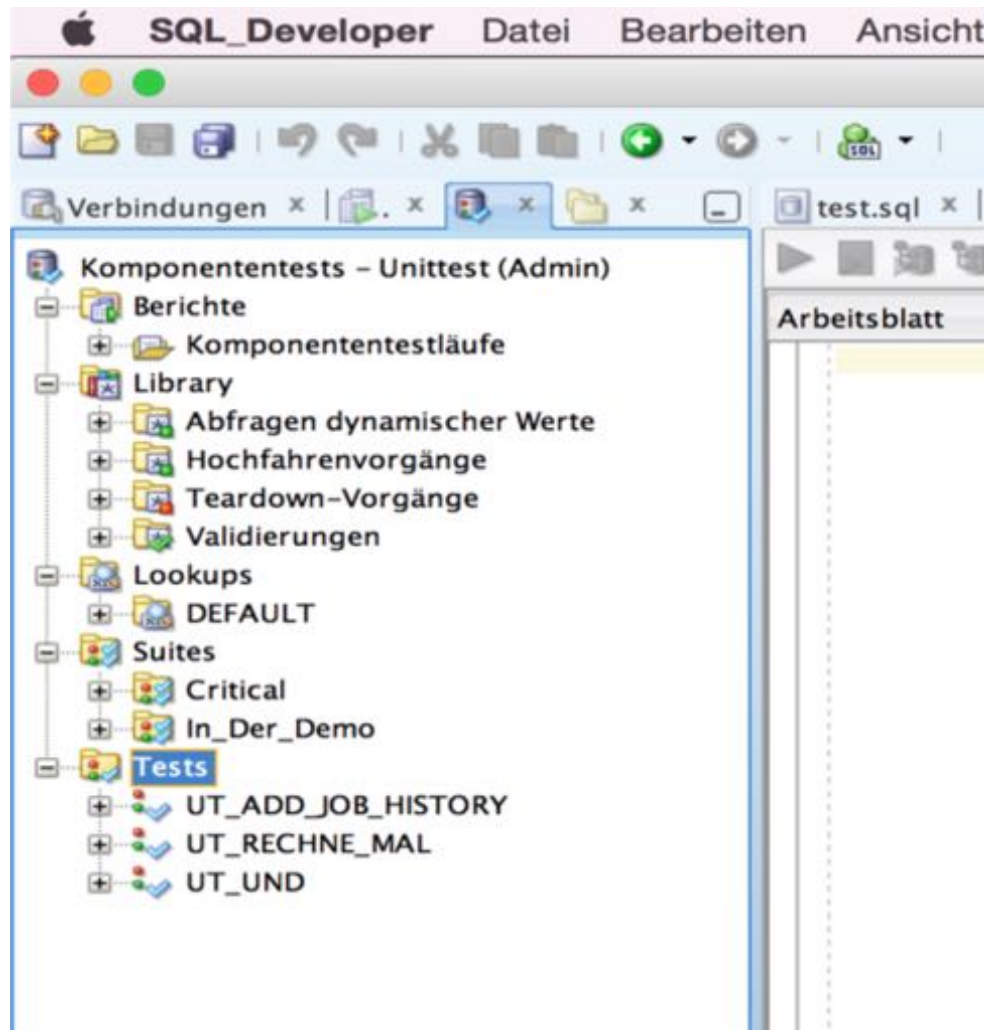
SQL_Developer Datei Bearbeiten Ansicht

Verbindungen × . × × ×

test.sql ×

Arbeitsblatt

Komponententests – Unittest (Admin)
Berichte
Komponententestläufe
Library
Abfragen dynamischer Werte
Hochfahrenvorgänge
Teardown-Vorgänge
Validierungen
Lookups
DEFAULT
Suites
Critical
In_Der_Demo
Tests
UT_ADD_JOB_HISTORY
UT_RECHNE_MAL
UT_UND